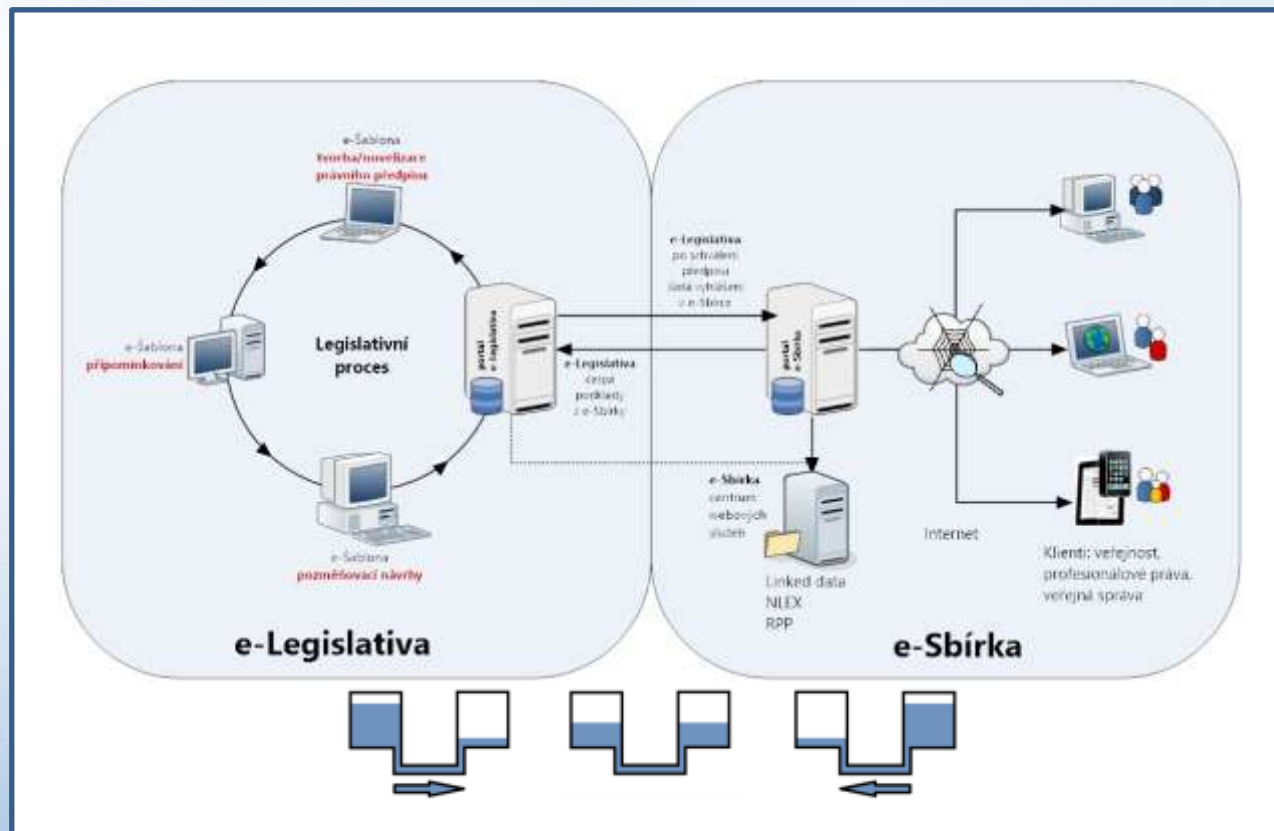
e-Šablona
tvorba/novelizace
právního předpisu

e-Šablona
připomínkování

Legislativní
proces

e-Šablona
pozměňovací návrhy

portál
e-Legislativa

e-Legislativa
po schválení
předpisu
data vyhlášení
v e-Sbírce

e-Legislativa
čerpá
podklady
z e-Sbírky

portál
e-Sbírka

e-Sbírka
centrum
webových
služeb

Linked data
NLEX
RPP

Internet

Klienti: veřejnost,
profesionálové práva,
veřejná správa

e-Legislativa

e-Sbírka